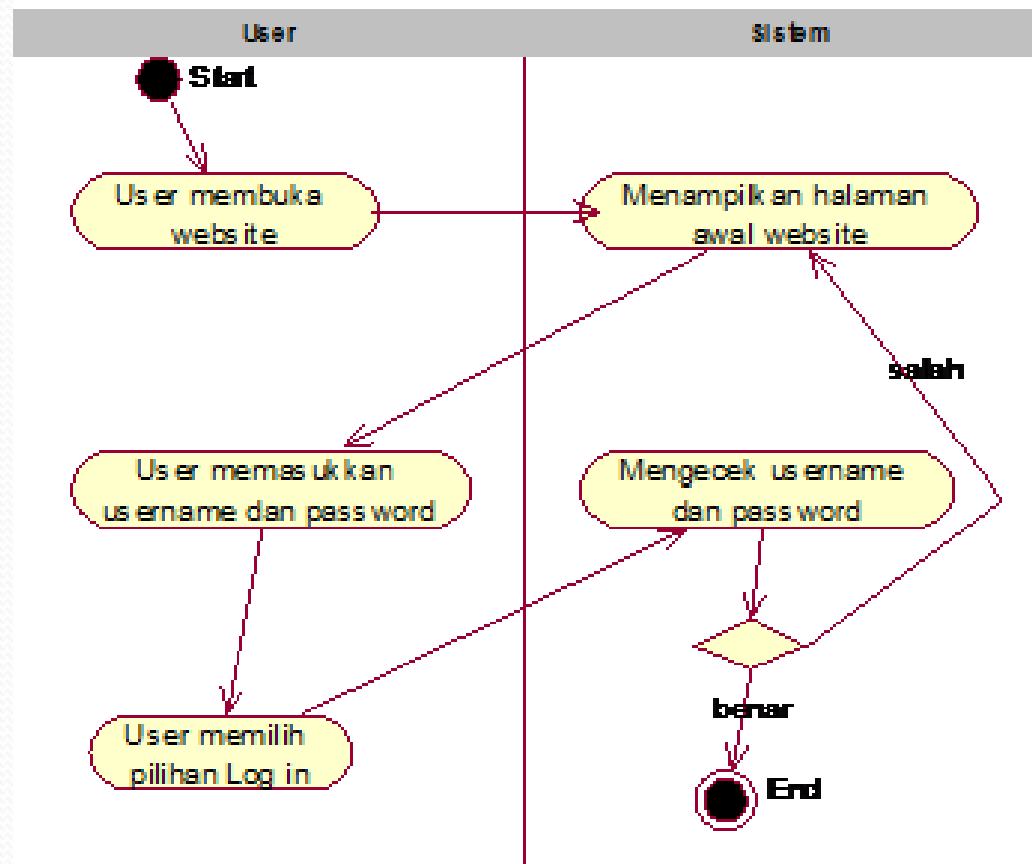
| User | Sistem |
|---|---|

Start

User membuka website

Menampilkan halaman awal website

salah

User memasukkan username dan password

Mengecek username dan password

benar

User memilih pilihan Log in

End